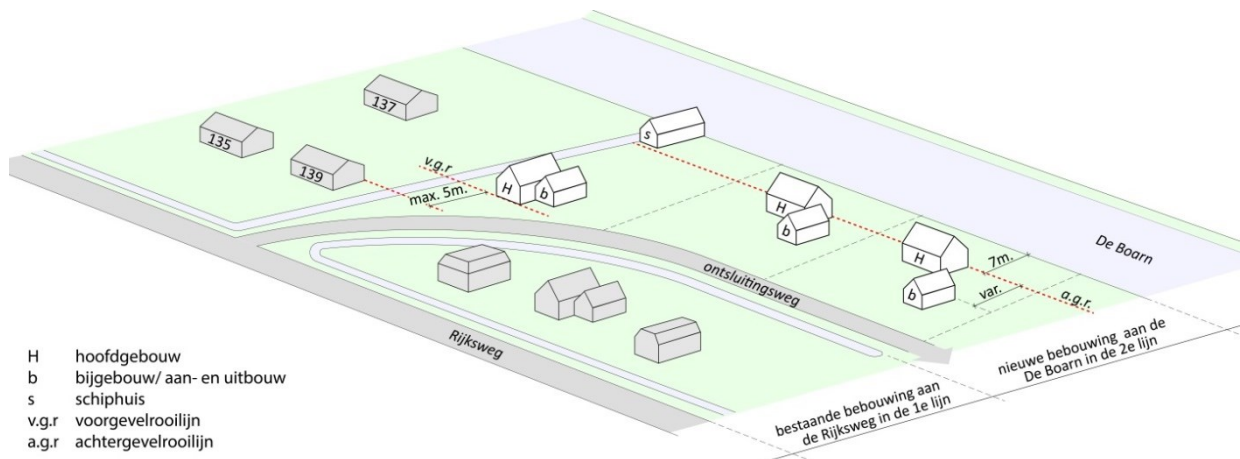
137
135
139
s
v.g.r
max. 5m.
H
b
H
b
H
b
7m.
var.
a.g.r.
De Boarn
ontsluitingsweg
Rijksweg

H hoofdgebouw
b bijgebouw/ aan- en uitbouw
s schiphuis
v.g.r voorgevelrooilijn
a.g.r achtergevelrooilijn

bestaande bebouwing aan de Rijksweg in de 1e lijn

nieuwe bebouwing aan de De Boarn in de 2e lijn